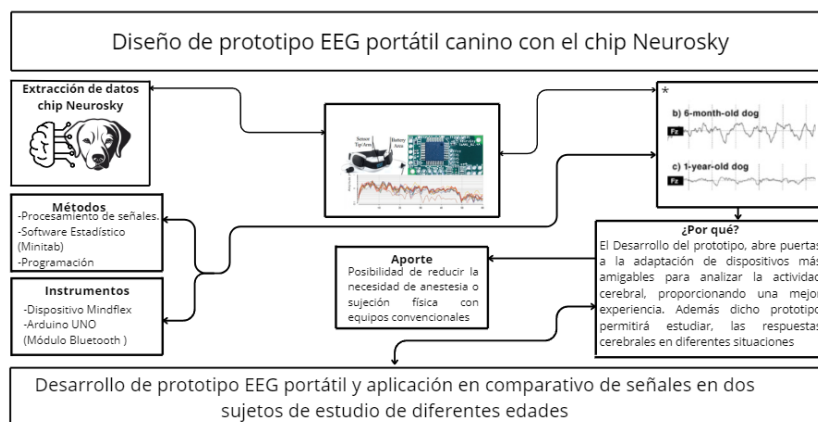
Diseño de prototipo EEG portátil canino con el chip Neurosky

Extracción de datos chip Neurosky

Sensor Tip/Arm
Battery Area

*
b) 6-month-old dog
Fz
c) 1-year-old dog
Fz

Métodos
-Procesamiento de señales.
-Software Estadístico (Minitab)
-Programación

¿Por qué?
El Desarrollo del prototipo, abre puertas a la adaptación de dispositivos más amigables para analizar la actividad cerebral, proporcionando una mejor experiencia. Además dicho prototipo permitirá estudiar, las respuestas cerebrales en diferentes situaciones

Aporte
Posibilidad de reducir la necesidad de anestesia o sujeción física con equipos convencionales

Instrumentos
-Dispositivo Mindflex
-Arduino UNO
(Módulo Bluetooth )

Desarrollo de prototipo EEG portátil y aplicación en comparativo de señales en dos sujetos de estudio de diferentes edades